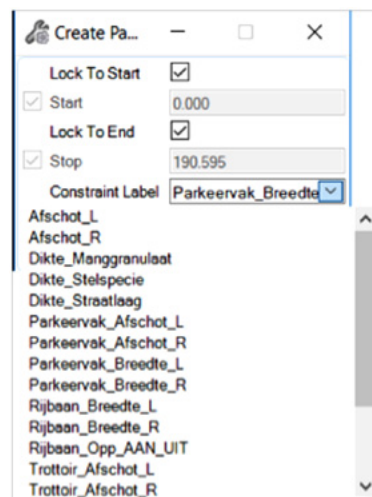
Create Pa...

Lock To Start
Start 0.000
Lock To End
Stop 190.595
Constraint Label Parkeervak_Breedte

Afschot_L
Afschot_R
Dikte_Manggranulaat
Dikte_Stelspecie
Dikte_Straatlaag
Parkeervak_Afschot_L
Parkeervak_Afschot_R
Parkeervak_Breedte_L
Parkeervak_Breedte_R
Rijbaan_Breedte_L
Rijbaan_Breedte_R
Rijbaan_Opp_AAN_UIT
Trottoir_Afschot_L
Trottoir_Afschot_R